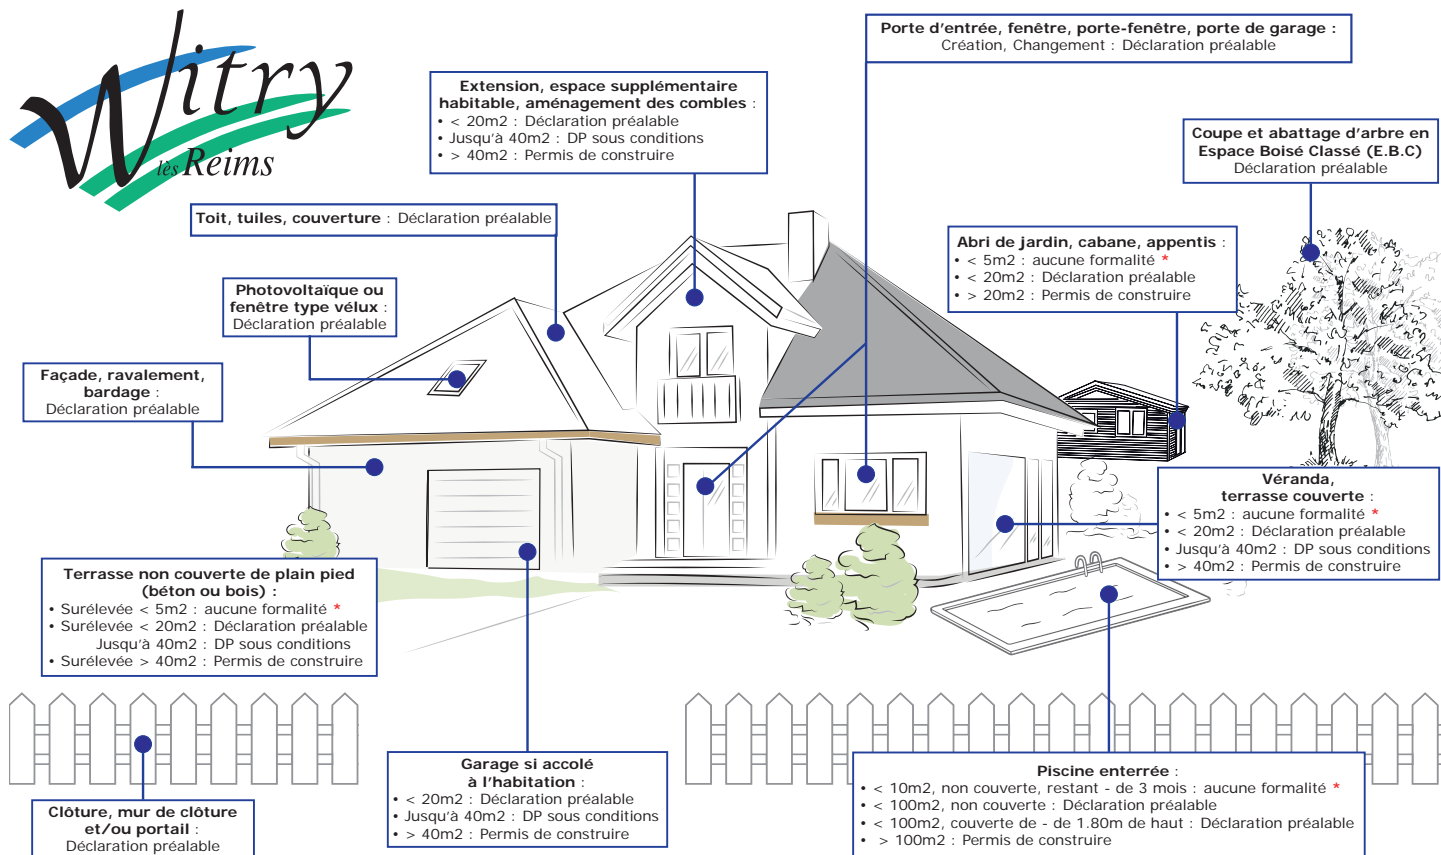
Witry lès Reims

Extension, espace supplémentaire habitable, aménagement des combles :
• < 20m2 : Déclaration préalable
• Jusqu'à 40m2 : DP sous conditions
• > 40m2 : Permis de construire

Porte d'entrée, fenêtre, porte-fenêtre, porte de garage :
Création, Changement : Déclaration préalable

Coupe et abattage d'arbre en Espace Boisé Classé (E.B.C)
Déclaration préalable

Toit, tuiles, couverture : Déclaration préalable

Abri de jardin, cabane, appentis :
• < 5m2 : aucune formalité *
• < 20m2 : Déclaration préalable
• > 20m2 : Permis de construire

Photovoltaïque ou fenêtre type vélux :
Déclaration préalable

Façade, ravalement, bardage :
Déclaration préalable

Véranda, terrasse couverte :
• < 5m2 : aucune formalité *
• < 20m2 : Déclaration préalable
• Jusqu'à 40m2 : DP sous conditions
• > 40m2 : Permis de construire

Terrasse non couverte de plain pied (béton ou bois) :
• Surélevée < 5m2 : aucune formalité *
• Surélevée < 20m2 : Déclaration préalable
Jusqu'à 40m2 : DP sous conditions
• Surélevée > 40m2 : Permis de construire

Garage si accolé à l'habitation :
• < 20m2 : Déclaration préalable
• Jusqu'à 40m2 : DP sous conditions
• > 40m2 : Permis de construire

Piscine enterrée :
• < 10m2, non couverte, restant - de 3 mois : aucune formalité *
• < 100m2, non couverte : Déclaration préalable
• < 100m2, couverte de - de 1.80m de haut : Déclaration préalable
• > 100m2 : Permis de construire

Clôture, mur de clôture et/ou portail :
Déclaration préalable